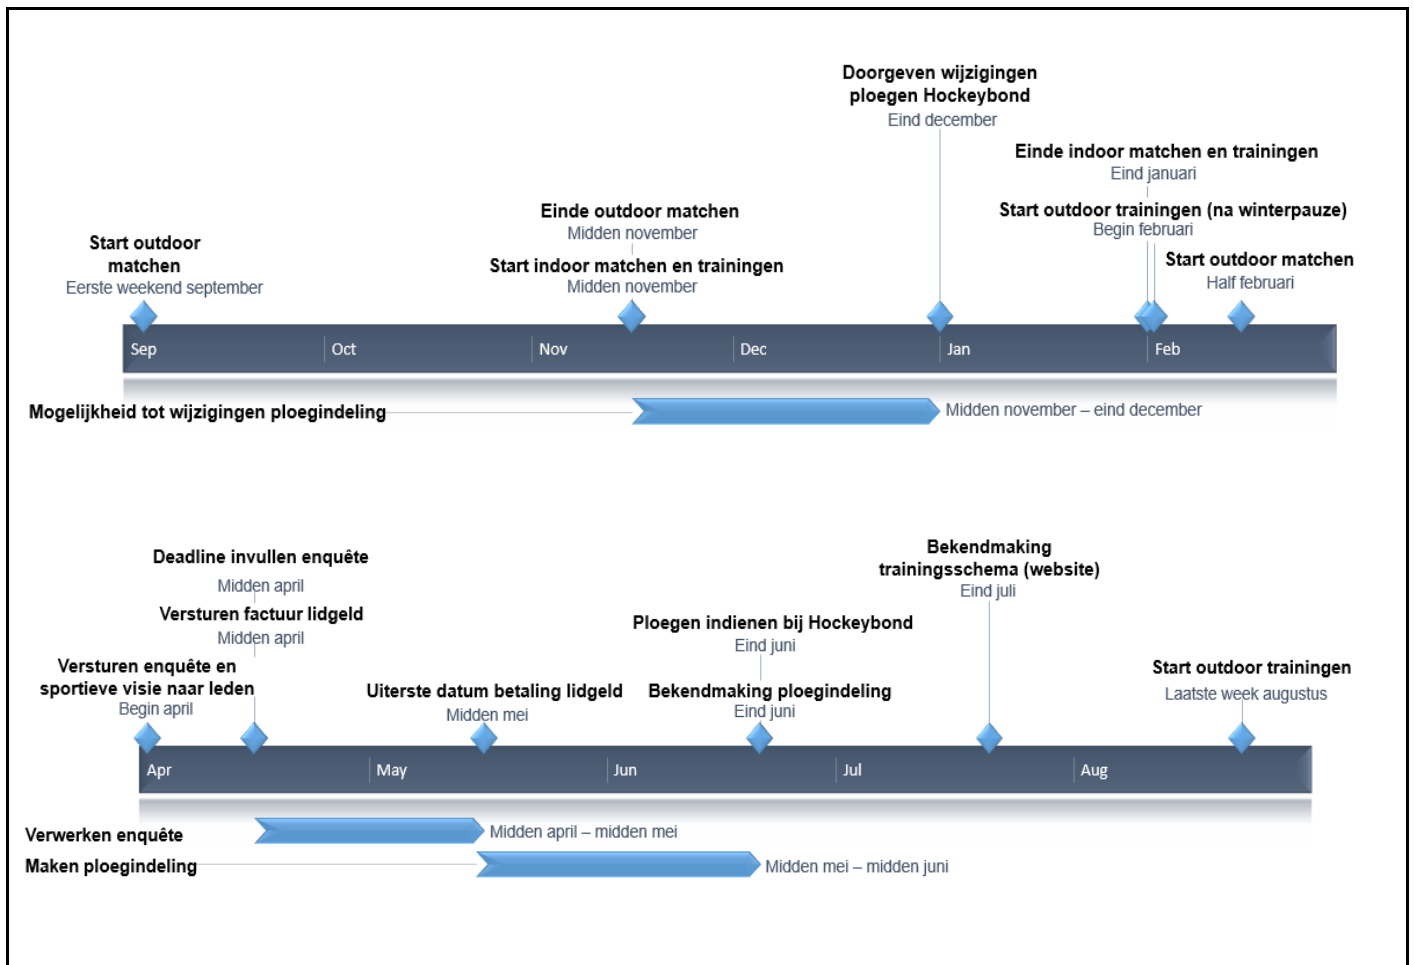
Doorgeven wijzigingen ploegen Hockeybond
Eind december

Einde indoor matchen en trainingen
Eind januari

Start outdoor trainingen (na winterpauze)
Begin februari

Start outdoor matchen
Half februari

Einde outdoor matchen
Midden november

Start indoor matchen en trainingen
Midden november

Start outdoor matchen
Eerste weekend september

Sep
Oct
Nov
Dec
Jan
Feb

Mogelijkheid tot wijzigingen ploegindeling
Midden november – eind december

Deadline invullen enquête
Midden april

Versturen factuur lidgeld
Midden april

Versturen enquête en sportieve visie naar leden
Begin april

Uiterste datum betaling lidgeld
Midden mei

Bekendmaking trainingsschema (website)
Eind juli

Ploegen indienen bij Hockeybond
Eind juni

Bekendmaking ploegindeling
Eind juni

Start outdoor trainingen
Laatste week augustus

Apr
May
Jun
Jul
Aug

Verwerken enquête
Midden april – midden mei

Maken ploegindeling
Midden mei – midden juni